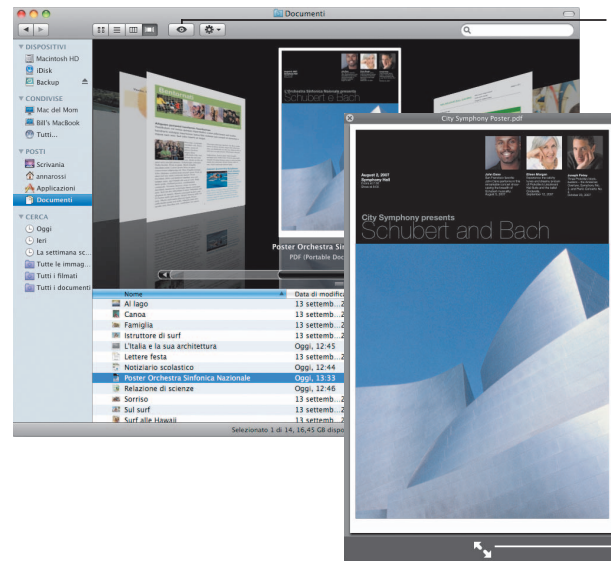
Documenti

DISPOSITIVI
Macintosh HD
iDisk
Backup

CONDIVISE
Mac del Mom
Bill's MacBook
Tutti...

POSTI
Scrivania
annarossi
Applicazioni
Documenti

CERCA
Oggi
Ieri
La settimana sc...
Tutte le immag...
Tutti i filmati
Tutti i documenti

Benvenuti

Poster Orchestra Sin
PDF (Portable Doc

| Nome | Data di modifica |
|---|---|
| Al lago | 13 settemb...2 |
| Canoa | 13 settemb...2 |
| Famiglia | 13 settemb...2 |
| Istruttore di surf | 13 settemb...2 |
| L'Italia e la sua architettura | Oggi, 12:45 |
| Lettere festa | 13 settemb...2 |
| Notiziario scolastico | Oggi, 12:44 |
| Poster Orchestra Sinfonica Nazionale | Oggi, 13:33 |
| Relazione di scienze | 13 settemb...2 |
| Sorriso | 13 settemb...2 |
| Sul surf | 13 settemb...2 |
| Surf alle Hawaii | 13 settemb...2 |

Selezionato 1 di 14, 16,45 GB dispo

City Symphony Poster.pdf

August 2, 2007
Symphony Hall

City Symphony presents
Schubert and Bach